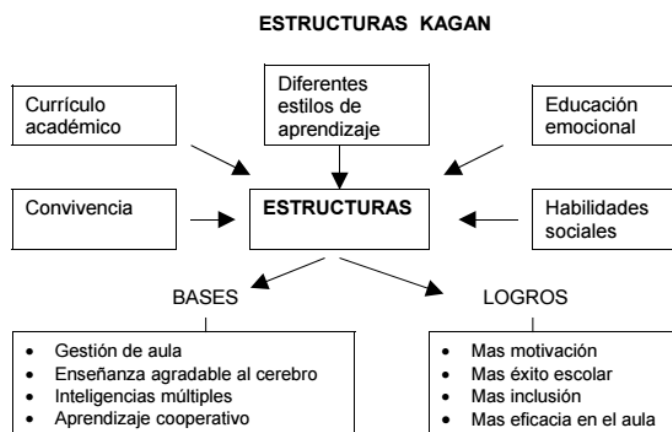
ESTRUCTURAS KAGAN

Currículo académico

Diferentes estilos de aprendizaje

Educación emocional

Convivencia

ESTRUCTURAS

Habilidades sociales

BASES

LOGROS

- Gestión de aula
- Enseñanza agradable al cerebro
- Inteligencias múltiples
- Aprendizaje cooperativo

- Mas motivación
- Mas éxito escolar
- Mas inclusión
- Mas eficacia en el aula